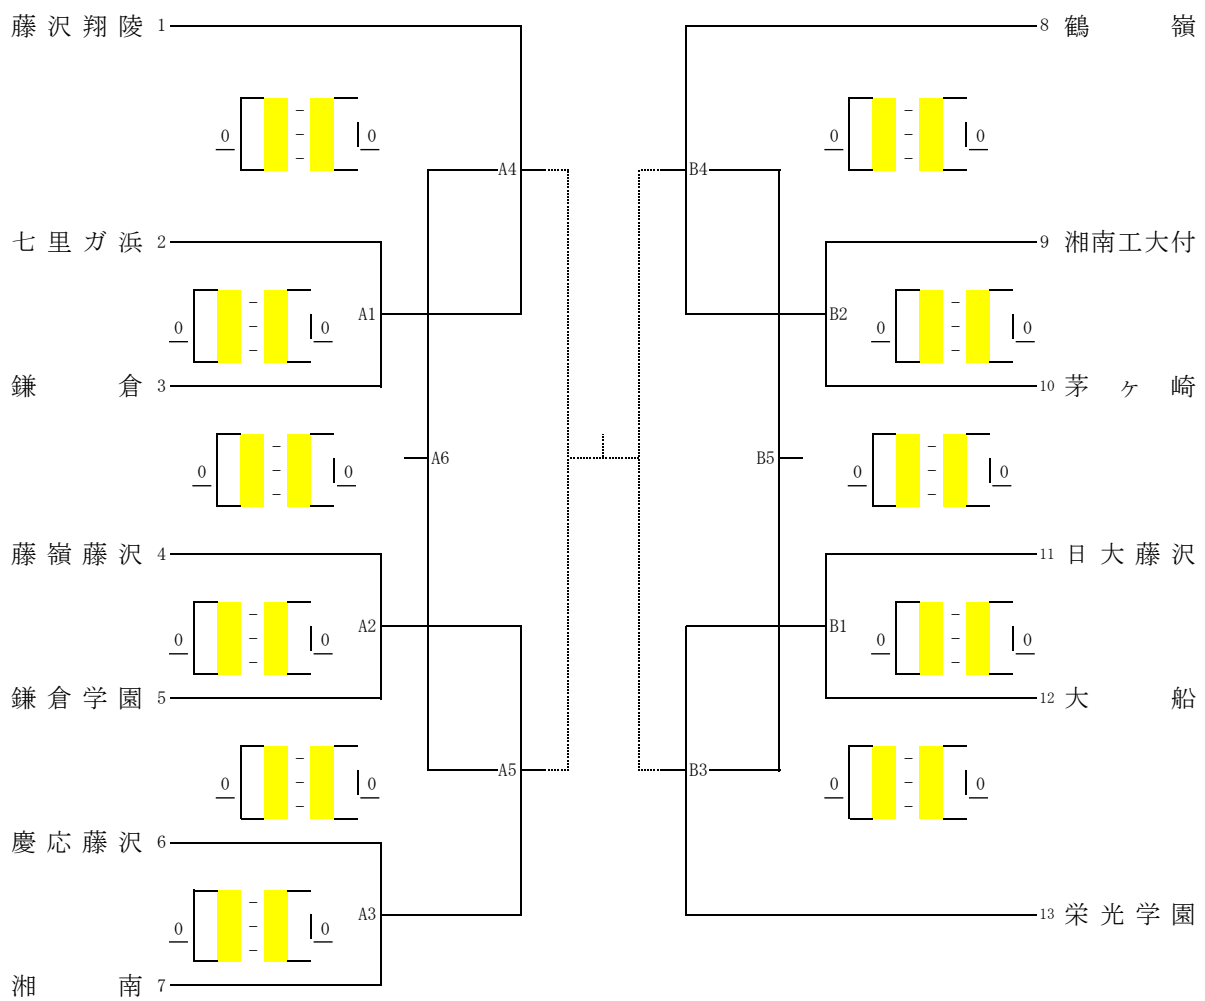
藤沢翔陵 1
0 – – – 0
七里ガ浜 2
0 – – – 0
鎌倉 3
0 – – – 0
藤嶺藤沢 4
0 – – – 0
鎌倉学園 5
0 – – – 0
慶応藤沢 6
0 – – – 0
湘南 7

A1
A2
A3
A4
A5
A6

B4
B2
B5
B1
B3

8 鶴嶺
0 – – – 0
9 湘南工大付
0 – – – 0
10 茅ヶ崎
0 – – – 0
11 日大藤沢
0 – – – 0
12 大船
0 – – – 0
13 栄光学園